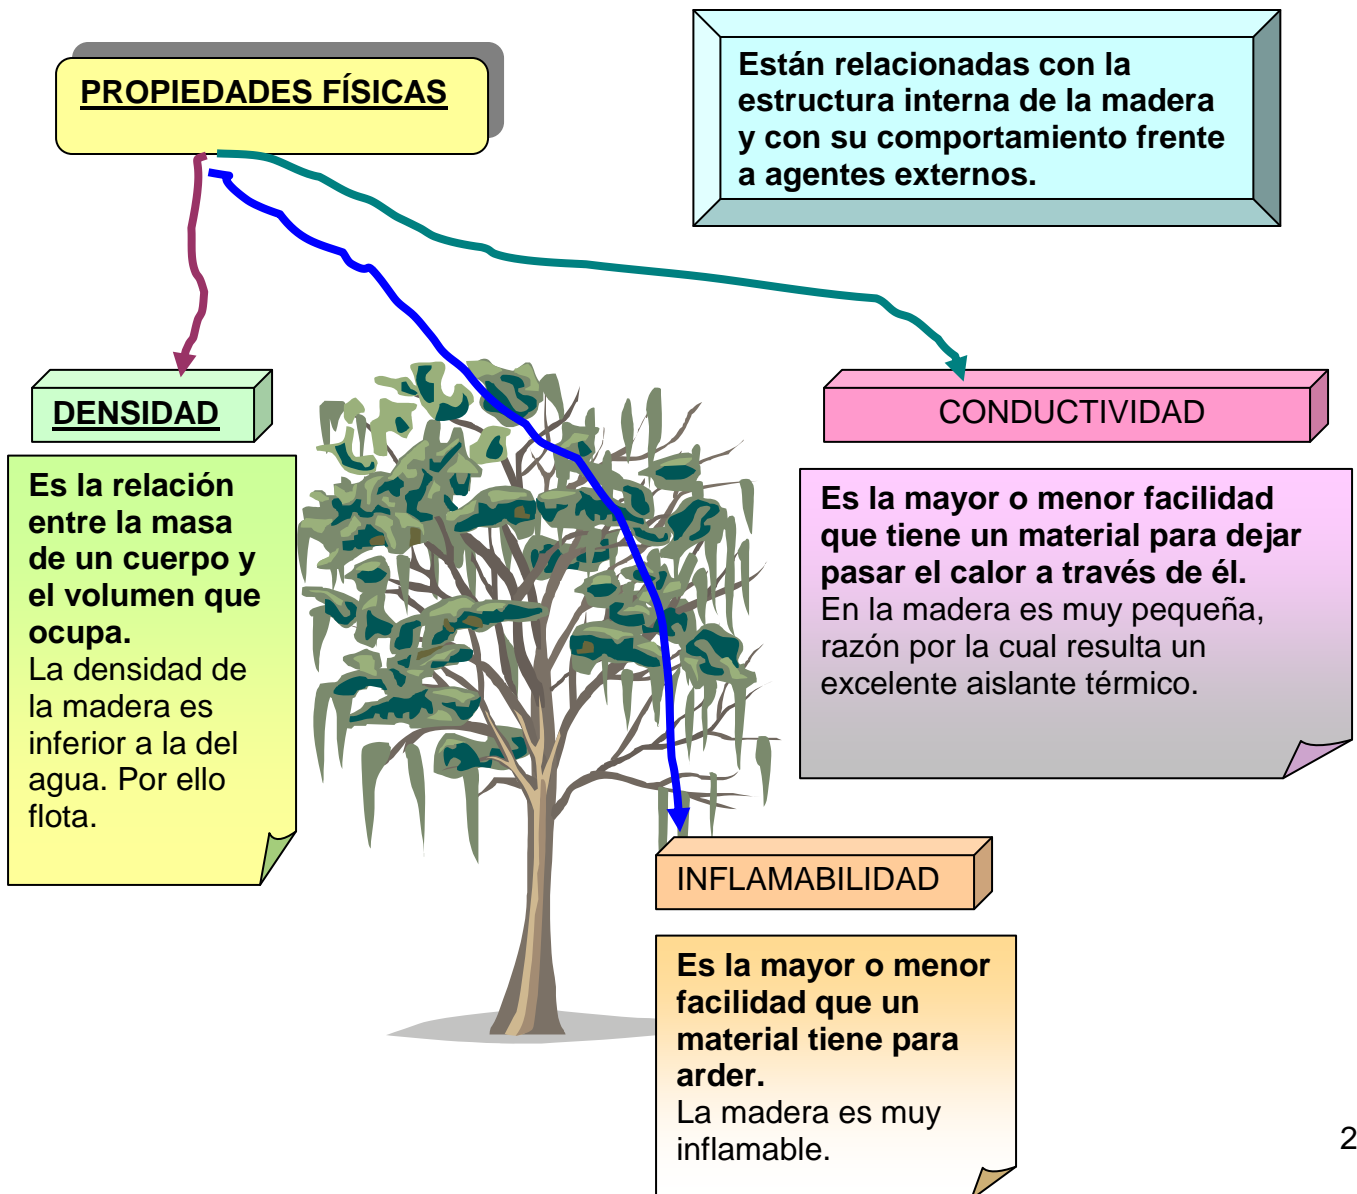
PROPIEDADES FÍSICAS

Están relacionadas con la estructura interna de la madera y con su comportamiento frente a agentes externos.

DENSIDAD

Es la relación entre la masa de un cuerpo y el volumen que ocupa.
La densidad de la madera es inferior a la del agua. Por ello flota.

CONDUCTIVIDAD

Es la mayor o menor facilidad que tiene un material para dejar pasar el calor a través de él.
En la madera es muy pequeña, razón por la cual resulta un excelente aislante térmico.

INFLAMABILIDAD

Es la mayor o menor facilidad que un material tiene para arder.
La madera es muy inflamable.

2